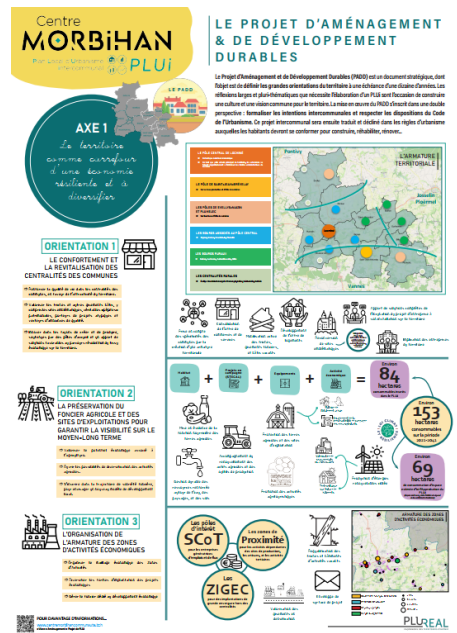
Centre
MORBIHAN
PLUi

LE PROJET D'AMÉNAGEMENT & DE DÉVELOPPEMENT DURABLES

Le Projet d'Aménagement et de Développement Durables (PADD) est un document stratégique, dont l'objet est de définir les grandes orientations du territoire à une échéance d'une dizaine d'années. Les réflexions larges et pluri-thématiques que nécessite l'élaboration d'un PLUi sont l'occasion de construire une culture et une vision commune pour le territoire. La mise en œuvre du PADD s'inscrit dans une double perspective : formaliser les intentions intercommunales et respecter les dispositions du Code de l'Urbanisme. Ce projet intercommunal sera ensuite traduit et décliné dans les règles d'urbanisme auxquelles les habitants devront se conformer pour construire, réhabiliter, rénover...

LE PADD

AXE 1
Le territoire comme carrefour d'une économie résiliente et à diversifier

L'ARMATURE TERRITORIALE

Pontivy
Josselin
Ploërmel
Vannes

ORIENTATION 1
LE CONFORTEMENT ET LA REVITALISATION DES CENTRALITÉS DES COMMUNES

ORIENTATION 2
LA PRÉSERVATION DU FONCIER AGRICOLE ET DES SITES D'EXPLOITATIONS POUR GARANTIR LA VISIBILITÉ SUR LE MOYEN-LONG TERME

ORIENTATION 3
L'ORGANISATION DE L'ARMATURE DES ZONES D'ACTIVITÉS ÉCONOMIQUES

Environ
84
hectares

Environ
153
hectares

Environ
69
hectares

Les pôles d'intérêt
SCoT

Les zones de
Proximité

ZIGEC

ARMATURE DES ZONES D'ACTIVITÉS ÉCONOMIQUES

POUR DAVANTAGE D'INFORMATIONS...

PLUREAL